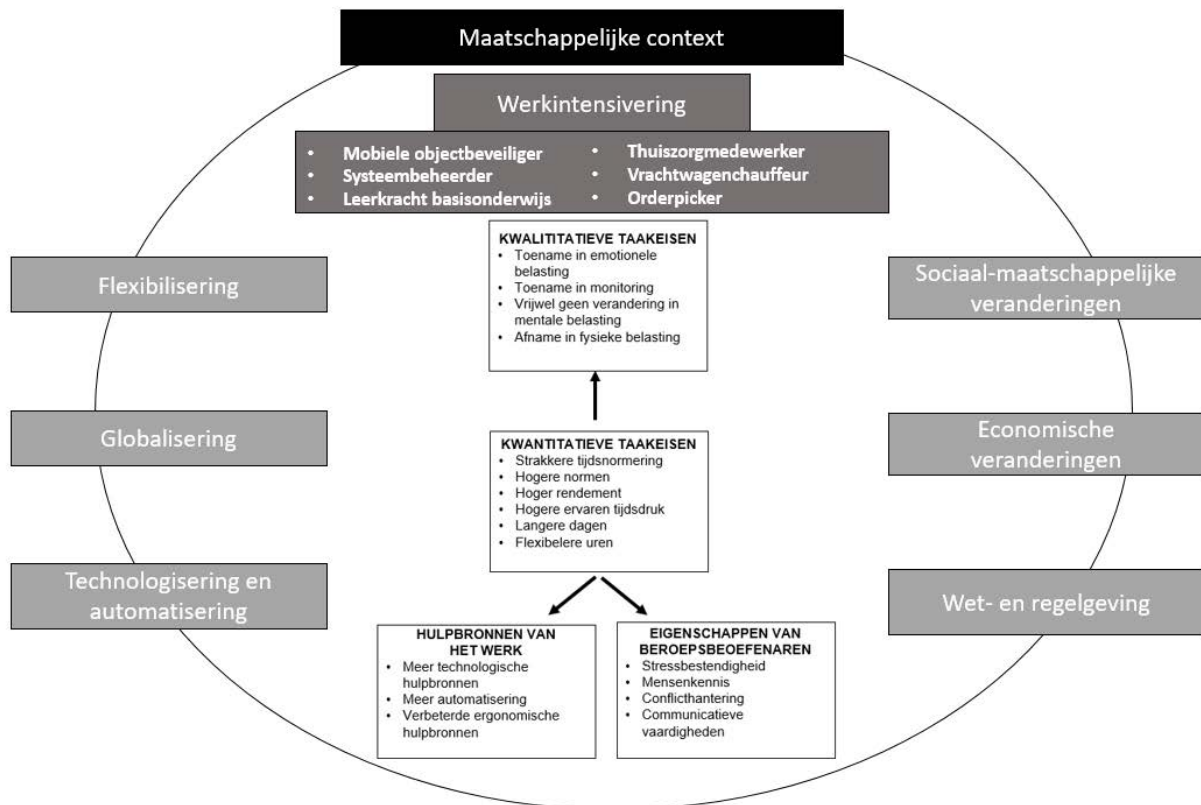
Maatschappelijke context

Werkintensivering

- Mobiele objectbeveiliger
- Systeembeheerder
- Leerkracht basisonderwijs
- Thuiszorgmedewerker
- Vrachtwagenchauffeur
- Orderpicker

Flexibilisering

Globalisering

Technologisering en automatisering

Sociaal-maatschappelijke veranderingen

Economische veranderingen

Wet- en regelgeving

KWALITITATIEVE TAAKEISEN
- Toename in emotionele belasting
- Toename in monitoring
- Vrijwel geen verandering in mentale belasting
- Afname in fysieke belasting

KWANTITATIEVE TAAKEISEN
- Strakkere tijdsnormering
- Hogere normen
- Hoger rendement
- Hogere ervaren tijdsdruk
- Langere dagen
- Flexibelere uren

HULPBRONNEN VAN HET WERK
- Meer technologische hulpbronnen
- Meer automatisering
- Verbeterde ergonomische hulpbronnen

EIGENSCHAPPEN VAN BEROEPSBEOEFENAREN
- Stressbestendigheid
- Mensenkennis
- Conflicthantering
- Communicatieve vaardigheden